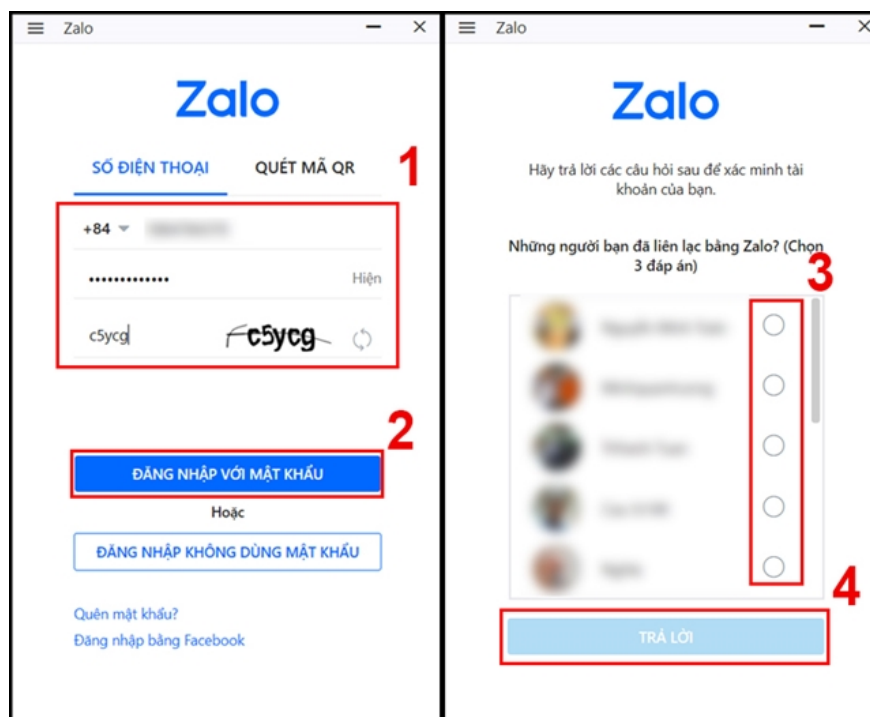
Zalo

Zalo

SỐ ĐIỆN THOẠI

QUÉT MÃ QR

1

+84 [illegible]

•••••••••••••

Hiện

c5ycg

c5ycg

2

ĐĂNG NHẬP VỚI MẬT KHẨU

Hoặc

ĐĂNG NHẬP KHÔNG DÙNG MẬT KHẨU

Quên mật khẩu?

Đăng nhập bằng Facebook

Zalo

Zalo

Hãy trả lời các câu hỏi sau để xác minh tài khoản của bạn.

Những người bạn đã liên lạc bằng Zalo? (Chọn 3 đáp án)

3

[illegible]

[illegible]

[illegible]

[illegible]

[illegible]

4

TRẢ LỜI